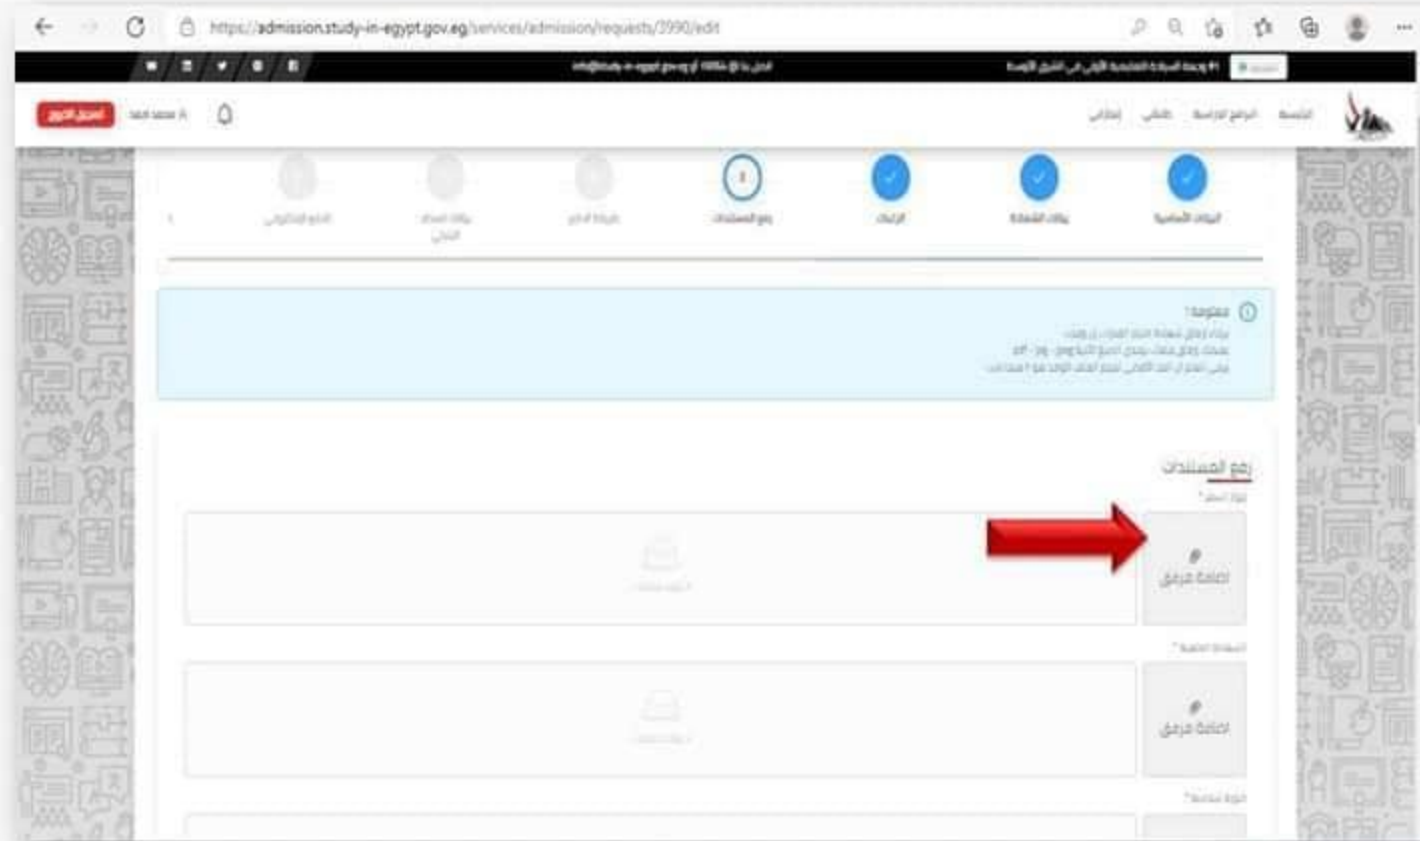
https://admission.study-in-egypt.gov.eg/services/admission/requests/3990/edit

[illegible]

تسجيل الخروج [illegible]

الرئيسية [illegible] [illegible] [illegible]

البيانات الأساسية بيانات الشهادة الرغبات رفع المستندات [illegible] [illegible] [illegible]

معلومة !
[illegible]
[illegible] pdf - jpg - png
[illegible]

رفع المستندات
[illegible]

اضافة مرفق

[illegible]

اضافة مرفق

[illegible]